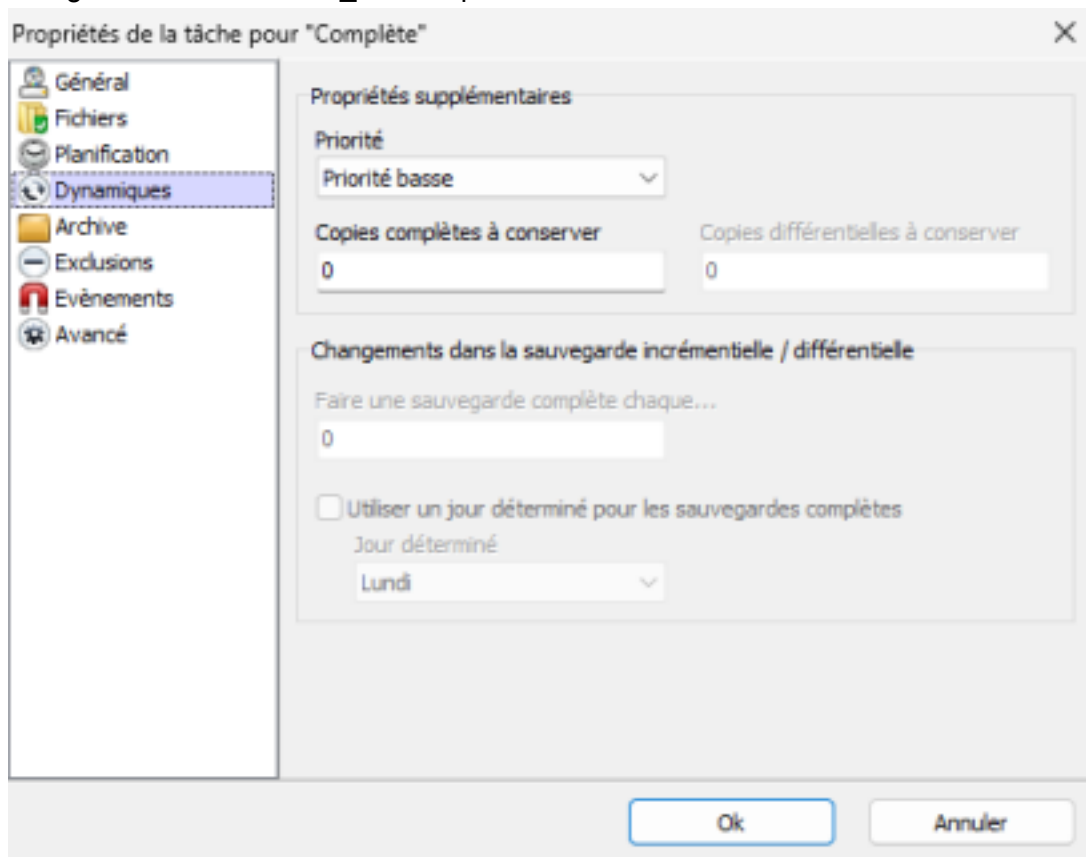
Propriétés de la tâche pour "Complète"

×

Général
Fichiers
Planification
Dynamiques
Archive
Exclusions
Evènements
Avancé

Propriétés supplémentaires

Priorité
Priorité basse

Copies complètes à conserver
0

Copies différentielles à conserver
0

Changements dans la sauvegarde incrémentielle / différentielle

Faire une sauvegarde complète chaque...
0

Utiliser un jour déterminé pour les sauvegardes complètes

Jour déterminé
Lundi

Ok

Annuler